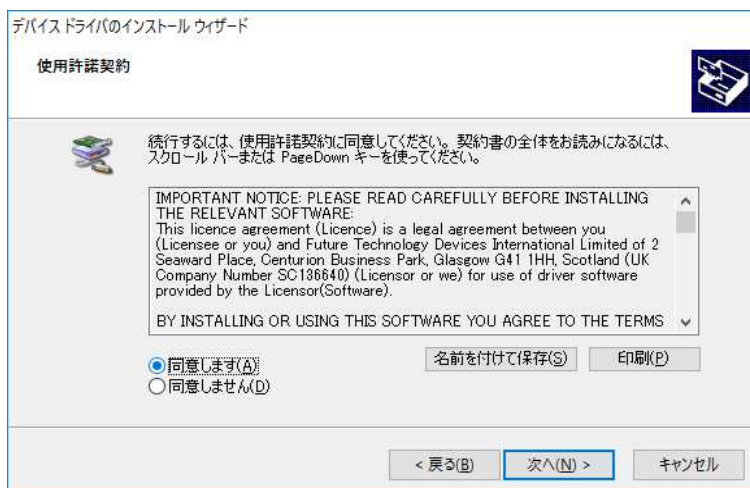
デバイス ドライバのインストール ウィザード

使用許諾契約

続行するには、使用許諾契約に同意してください。契約書の全体をお読みになるには、スクロール バーまたは PageDown キーを使ってください。

IMPORTANT NOTICE: PLEASE READ CAREFULLY BEFORE INSTALLING THE RELEVANT SOFTWARE:
This licence agreement (Licence) is a legal agreement between you (Licensee or you) and Future Technology Devices International Limited of 2 Seaward Place, Centurion Business Park, Glasgow G41 1HH, Scotland (UK Company Number SC136640) (Licensor or we) for use of driver software provided by the Licensor(Software).

BY INSTALLING OR USING THIS SOFTWARE YOU AGREE TO THE TERMS

同意します(A)
同意しません(D)

名前を付けて保存(S)
印刷(P)

< 戻る(B)
次へ(N) >
キャンセル